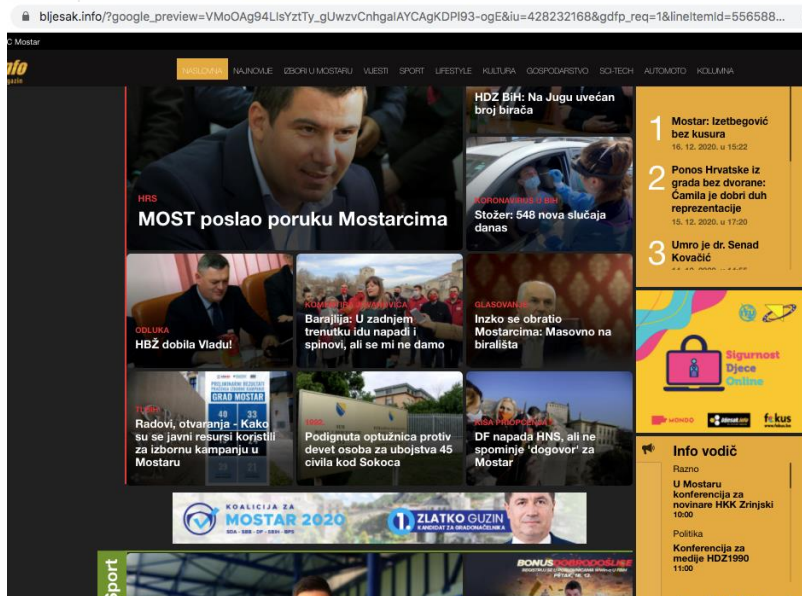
bljesak.info/?google_preview=VMoOAg94LIsYztTy_gUwzvCnhgaIAYCAgKDPI93-ogE&iu=428232168&gdfp_req=1&lineItemId=556588...

C Mostar

NASLOVNA NAJNOVIJE IZBORI U MOSTARU VIJESTI SPORT LIFESTYLE KULTURA GOSPODARSTVO SCI-TECH AUTOMOTO KOLUMNA

HDZ BiH: Na Jugu uvećan broj birača

HRS
MOST poslao poruku Mostarcima

KORONAVIRUS U BIH
Stožer: 548 nova slučaja danas

1 Mostar: Izetbegović bez kusura
16. 12. 2020. u 15:22

2 Ponos Hrvatske iz grada bez dvorane: Čamila je dobri duh reprezentacije
15. 12. 2020. u 17:20

3 Umro je dr. Senad Kovačić

ODLUKA
HBŽ dobila Vladu!

KOMENTAR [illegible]
Barajlija: U zadnjem trenutku idu napadi i spinovi, ali se mi ne damo

GLASOVANJE
Inzko se obratio Mostarcima: Masovno na birališta

Sigurnost Djece Online

MONDO bljesak.info fokus

TUŽNO
Radovi, otvaranja - Kako su se javni resursi koristili za izbornu kampanju u Mostaru

PRELIMINARNI REZULTATI GRAD MOSTAR
40 33
28 21

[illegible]
Podignuta optužnica protiv devet osoba za ubojstva 45 civila kod Sokoca

KISA PROPOCENA
DF napada HNS, ali ne spominje 'dogovor' za Mostar

Info vodič
Razno
U Mostaru konferencija za novinare HKK Zrinjski
10:00
Politika
Konferencija za medije HDZ1990
11:00

KOALICIJA ZA MOSTAR 2020
1. ZLATKO GUZIN
KANDIDAT ZA GRADONAČELNIKA

Sport

BONUS DOBRODOŠLICE
PETAK, 18. 12.